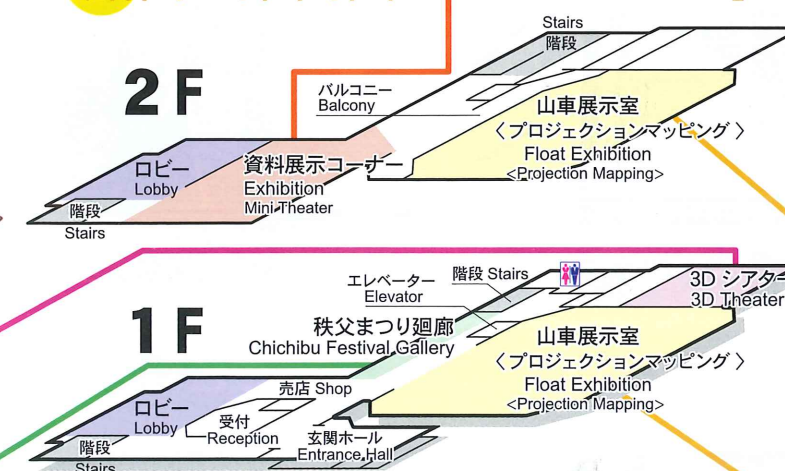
Stairs
階段
2F
バルコニー
Balcony
山車展示室
〈プロジェクションマッピング〉
Float Exhibition
<Projection Mapping>
ロビー
Lobby
資料展示コーナー
Exhibition
Mini Theater
階段
Stairs

エレベーター
Elevator
階段 Stairs
3D シアタ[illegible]
3D Theater
1F
秩父まつり廻廊
Chichibu Festival Gallery
山車展示室
〈プロジェクションマッピング〉
Float Exhibition
<Projection Mapping>
売店 Shop
ロビー
Lobby
受付
Reception
玄関ホール
Entrance Hall
階段
Stairs